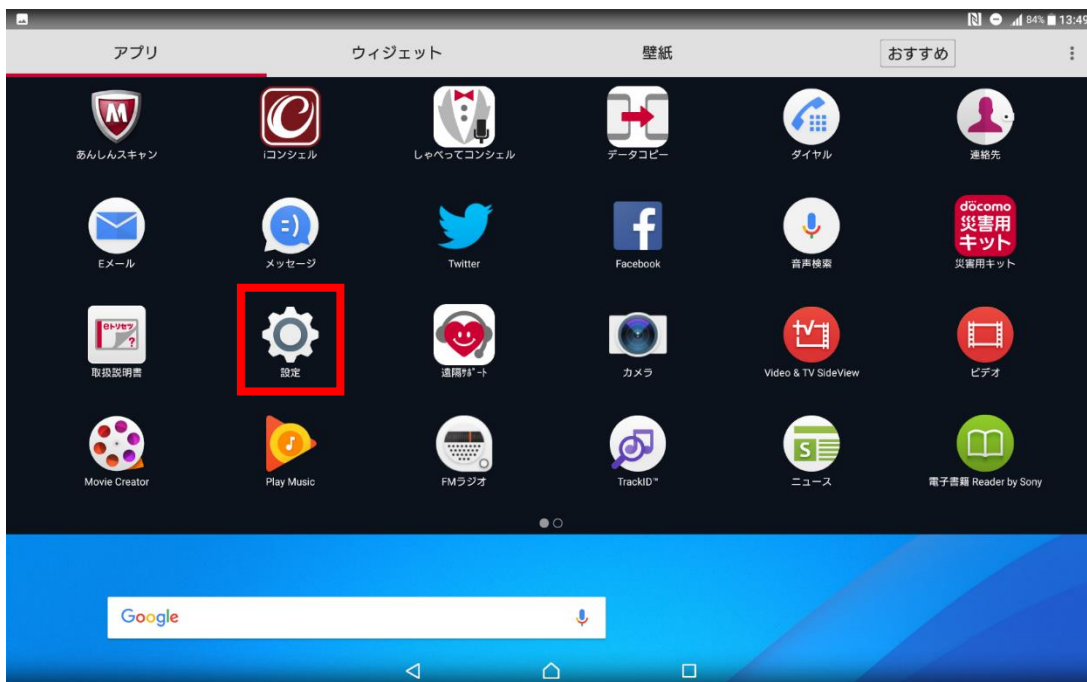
84% 13:49

アプリ ウィジェット 壁紙 おすすめ

あんしんスキャン
iコンシェル
しゃべってコンシェル
データコピー
ダイヤル
連絡先

Eメール
メッセージ
Twitter
Facebook
音声検索
docomo 災害用キット
災害用キット

eトリセツ
取扱説明書
設定
遠隔ｻﾎﾟｰﾄ
カメラ
Video & TV SideView
ビデオ

Movie Creator
Play Music
FMラジオ
TrackID™
ニュース
電子書籍 Reader by Sony

Google